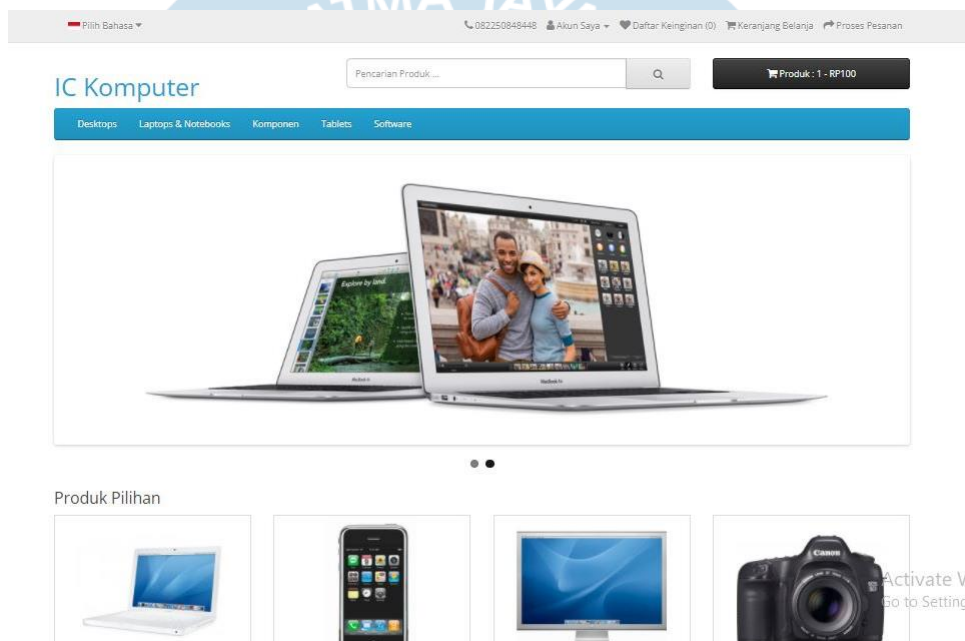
Pilih Bahasa ▾

082250848448 Akun Saya ▾ Daftar Keinginan (0) Keranjang Belanja Proses Pesanan

IC Komputer

Pencarian Produk ...

Produk : 1 - RP100

Desktops Laptops & Notebooks Komponen Tablets Software

Explore by land

MacBook Air

Produk Pilihan

Canon

Activate W
Go to Setting